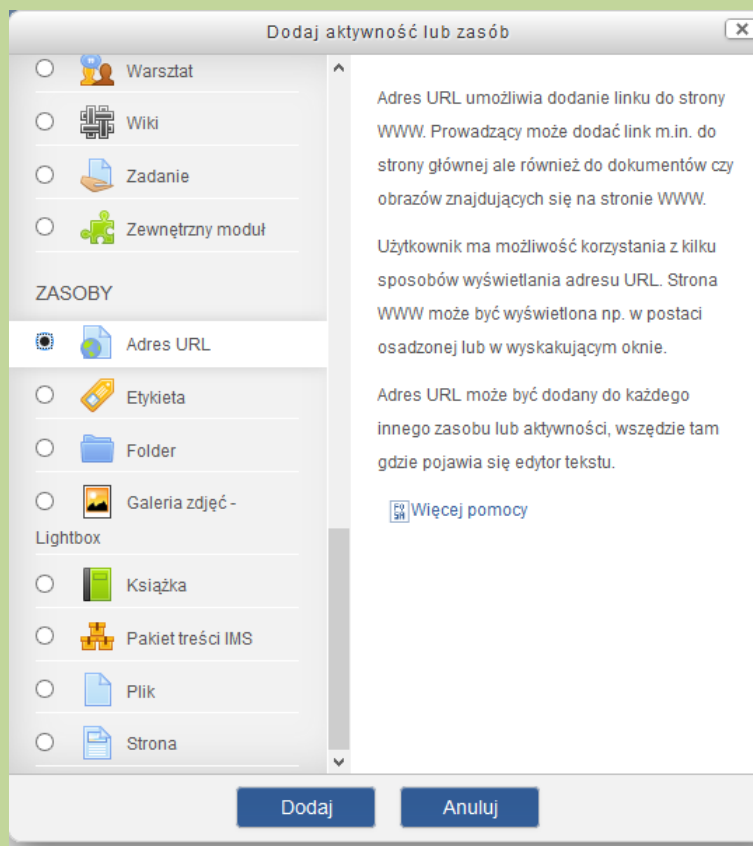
Dodaj aktywność lub zasób

Warsztat

Wiki

Zadanie

Zewnętrzny moduł

ZASOBY

Adres URL

Etykieta

Folder

Galeria zdjęć - Lightbox

Książka

Pakiet treści IMS

Plik

Strona

Adres URL umożliwia dodanie linku do strony WWW. Prowadzący może dodać link m.in. do strony głównej ale również do dokumentów czy obrazów znajdujących się na stronie WWW.

Użytkownik ma możliwość korzystania z kilku sposobów wyświetlania adresu URL. Strona WWW może być wyświetlona np. w postaci osadzonej lub w wyskakującym oknie.

Adres URL może być dodany do każdego innego zasobu lub aktywności, wszędzie tam gdzie pojawia się edytor tekstu.

Więcej pomocy

Dodaj

Anuluj